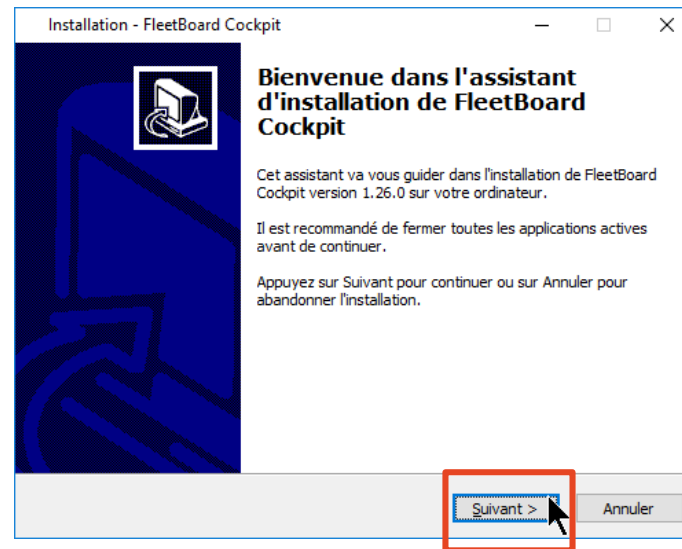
Installation - FleetBoard Cockpit

Bienvenue dans l'assistant d'installation de FleetBoard Cockpit

Cet assistant va vous guider dans l'installation de FleetBoard Cockpit version 1.26.0 sur votre ordinateur.

Il est recommandé de fermer toutes les applications actives avant de continuer.

Appuyez sur Suivant pour continuer ou sur Annuler pour abandonner l'installation.

Suivant >

Annuler